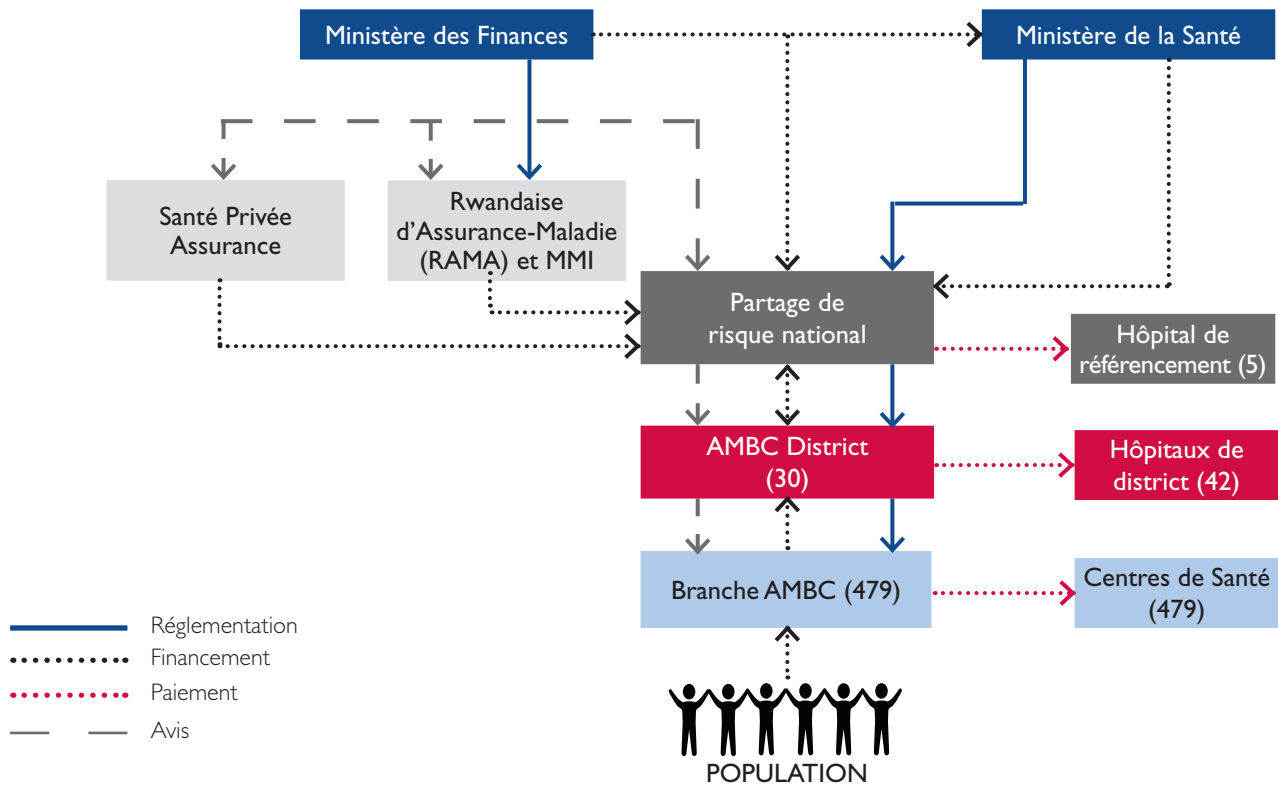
Ministère des Finances

Ministère de la Santé

Santé Privée Assurance

Rwandaise d'Assurance-Maladie (RAMA) et MMI

Partage de risque national

Hôpital de référencement (5)

AMBC District (30)

Hôpitaux de district (42)

Branche AMBC (479)

Centres de Santé (479)

Réglementation
Financement
Paiement
Avis

POPULATION